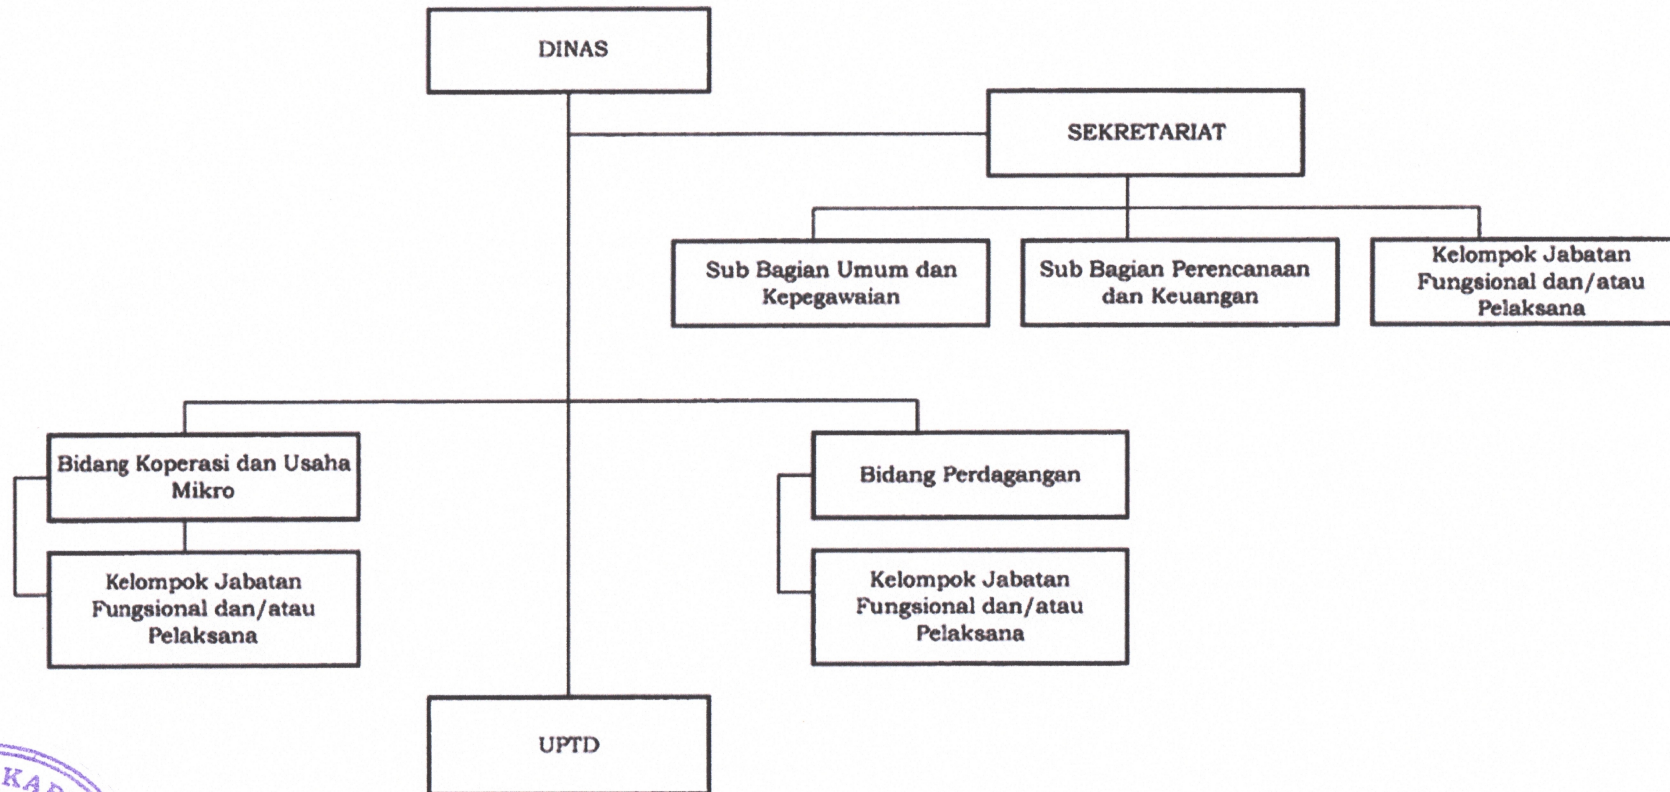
DINAS

SEKRETARIAT

Sub Bagian Umum dan Kepegawaian

Sub Bagian Perencanaan dan Keuangan

Kelompok Jabatan Fungsional dan/atau Pelaksana

Bidang Koperasi dan Usaha Mikro

Kelompok Jabatan Fungsional dan/atau Pelaksana

Bidang Perdagangan

Kelompok Jabatan Fungsional dan/atau Pelaksana

UPTD

KA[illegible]